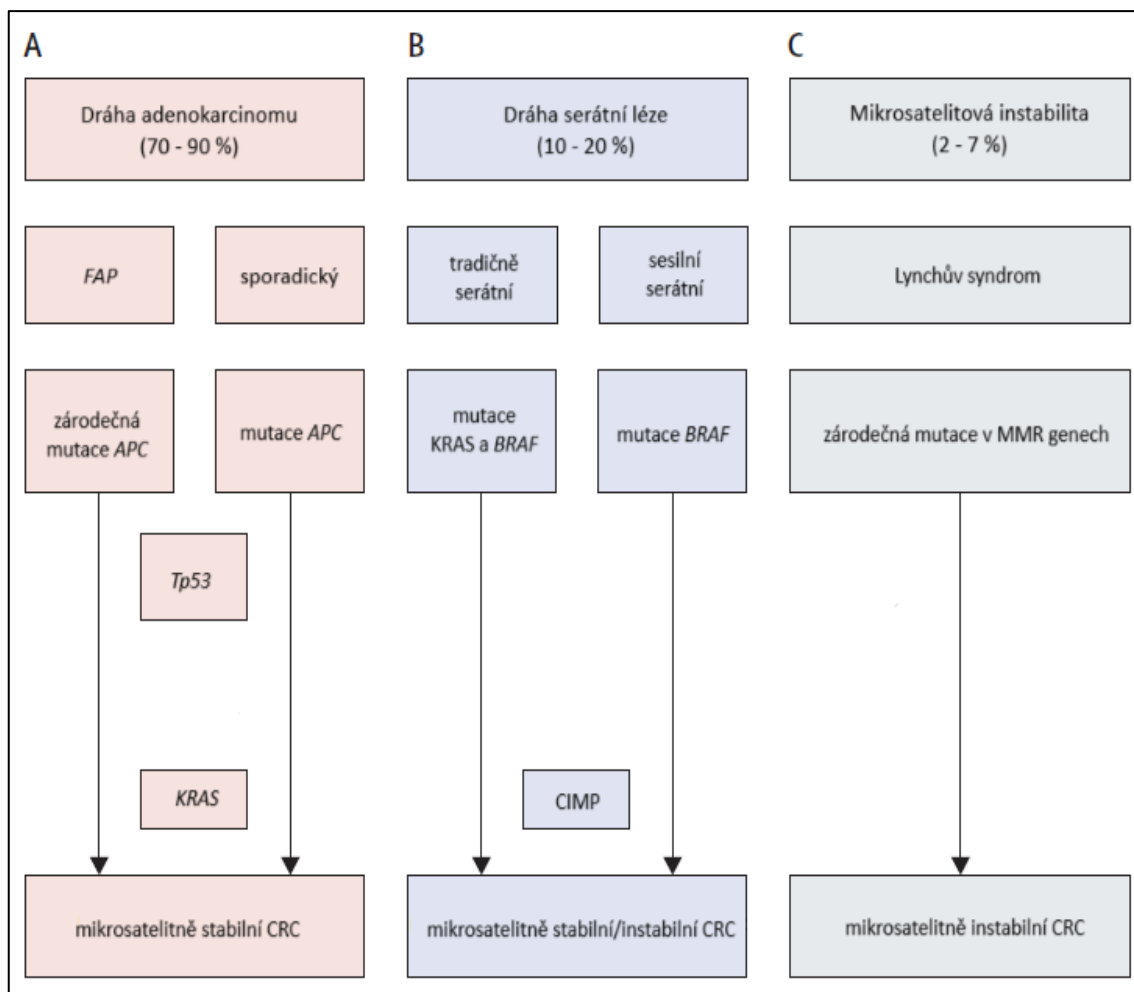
A

Dráha adenokarcinomu (70 - 90 %)

FAP

sporadický

zárodečná mutace APC

mutace APC

Tp53

KRAS

mikrosatelitně stabilní CRC

B

Dráha serátní léze (10 - 20 %)

tradičně serátní

sesilní serátní

mutace KRAS a BRAF

mutace BRAF

CIMP

mikrosatelitně stabilní/instabilní CRC

C

Mikrosatelitová instabilita (2 - 7 %)

Lynchův syndrom

zárodečná mutace v MMR genech

mikrosatelitně instabilní CRC